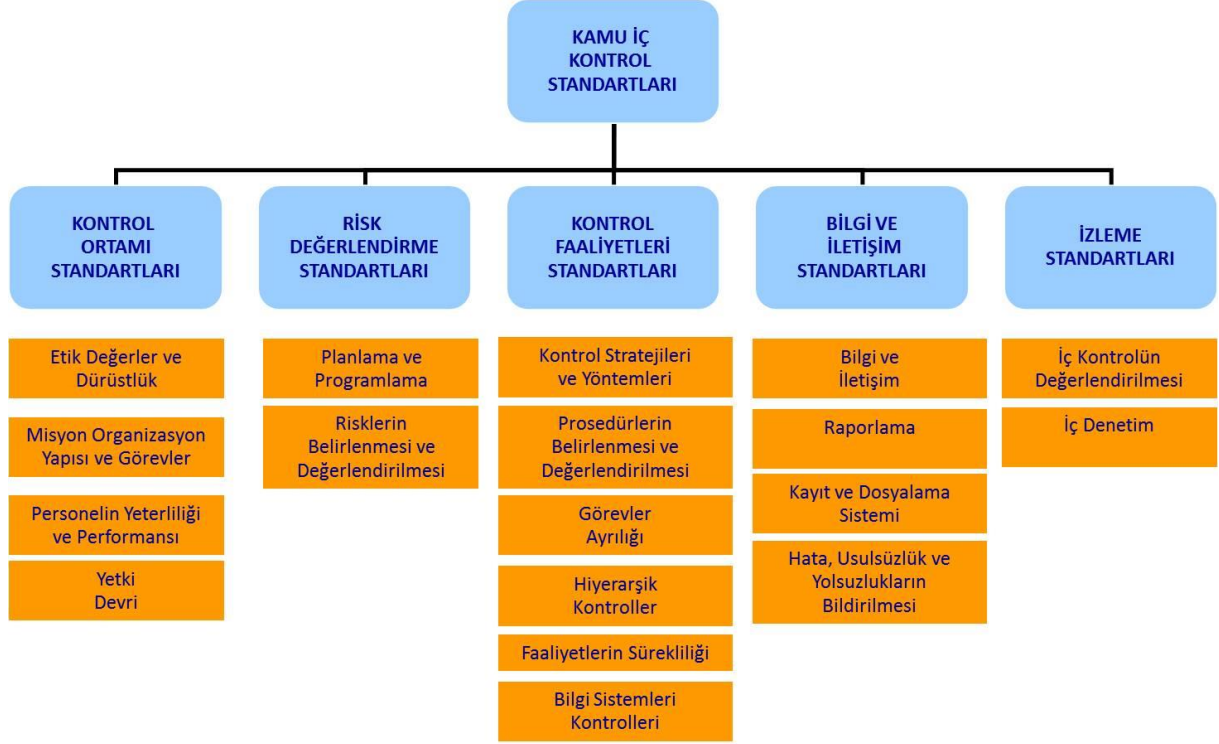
KAMU İÇ KONTROL STANDARTLARI

KONTROL ORTAMI STANDARTLARI

Etik Değerler ve Dürüstlük

Misyon Organizasyon Yapısı ve Görevler

Personelin Yeterliliği ve Performansı

Yetki Devri

RİSK DEĞERLENDİRME STANDARTLARI

Planlama ve Programlama

Risklerin Belirlenmesi ve Değerlendirilmesi

KONTROL FAALİYETLERİ STANDARTLARI

Kontrol Stratejileri ve Yöntemleri

Prosedürlerin Belirlenmesi ve Değerlendirilmesi

Görevler Ayrılığı

Hiyerarşik Kontroller

Faaliyetlerin Sürekliliği

Bilgi Sistemleri Kontrolleri

BİLGİ VE İLETİŞİM STANDARTLARI

Bilgi ve İletişim

Raporlama

Kayıt ve Dosyalama Sistemi

Hata, Usulsüzlük ve Yolsuzlukların Bildirilmesi

İZLEME STANDARTLARI

İç Kontrolün Değerlendirilmesi

İç Denetim